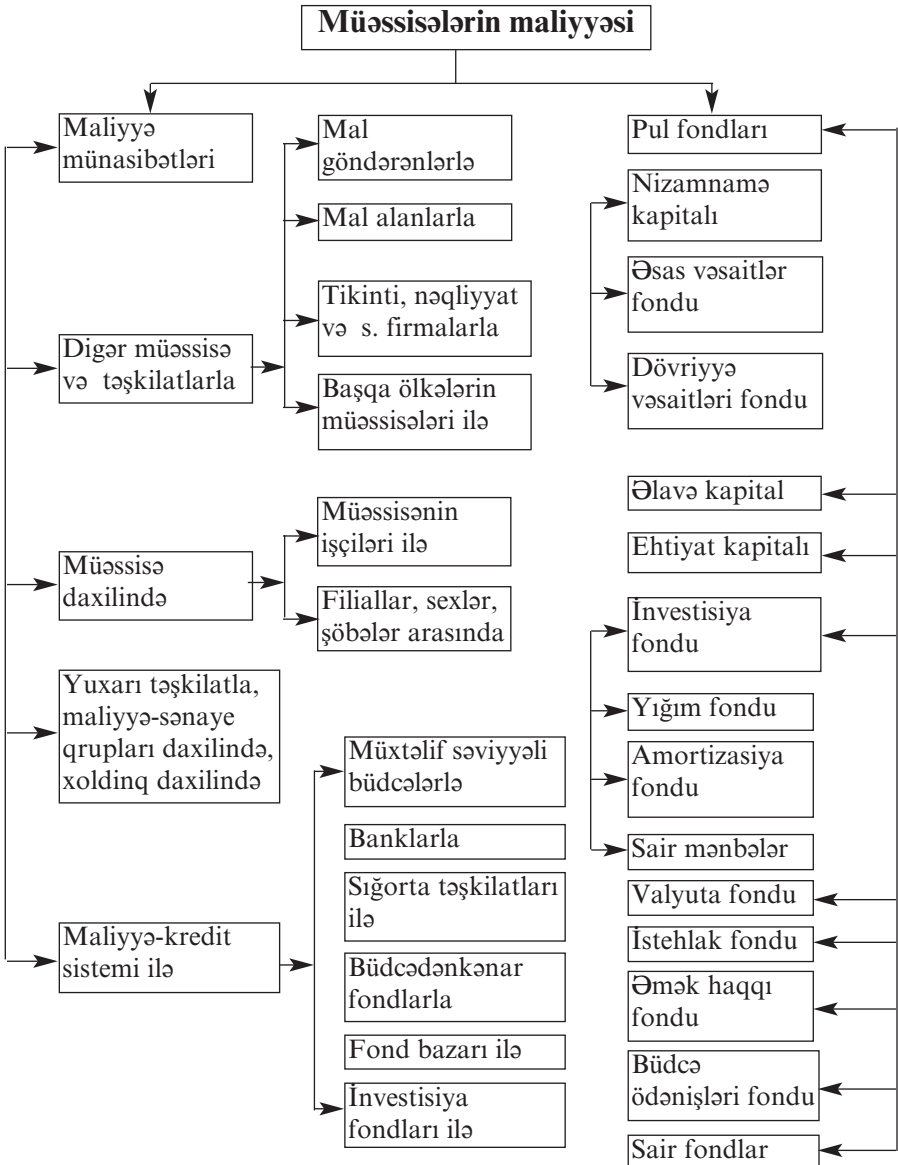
Müəssisələrin maliyyəsi

Maliyyə münasibətləri

Digər müəssisə və təşkilatlarla

Mal göndərənlərlə

Mal alanlarla

Tikinti, nəqliyyat və s. firmalarla

Başqa ölkələrin müəssisələri ilə

Müəssisə daxilində

Müəssisənin işçiləri ilə

Filiallar, sexlər, şöbələr arasında

Yuxarı təşkilatla, maliyyə-sənaye qrupları daxilində, xoldinq daxilində

Maliyyə-kredit sistemi ilə

Müxtəlif səviyyəli büdcələrlə

Banklarla

Sığorta təşkilatları ilə

Büdcədənkənar fondlarla

Fond bazarı ilə

İnvestisiya fondları ilə

Pul fondları

Nizamnamə kapitalı

Əsas vəsaitlər fondu

Dövriyyə vəsaitləri fondu

Əlavə kapital

Ehtiyat kapitalı

İnvestisiya fondu

Yığım fondu

Amortizasiya fondu

Sair mənbələr

Valyuta fondu

İstehlak fondu

Əmək haqqı fondu

Büdcə ödənişləri fondu

Sair fondlar